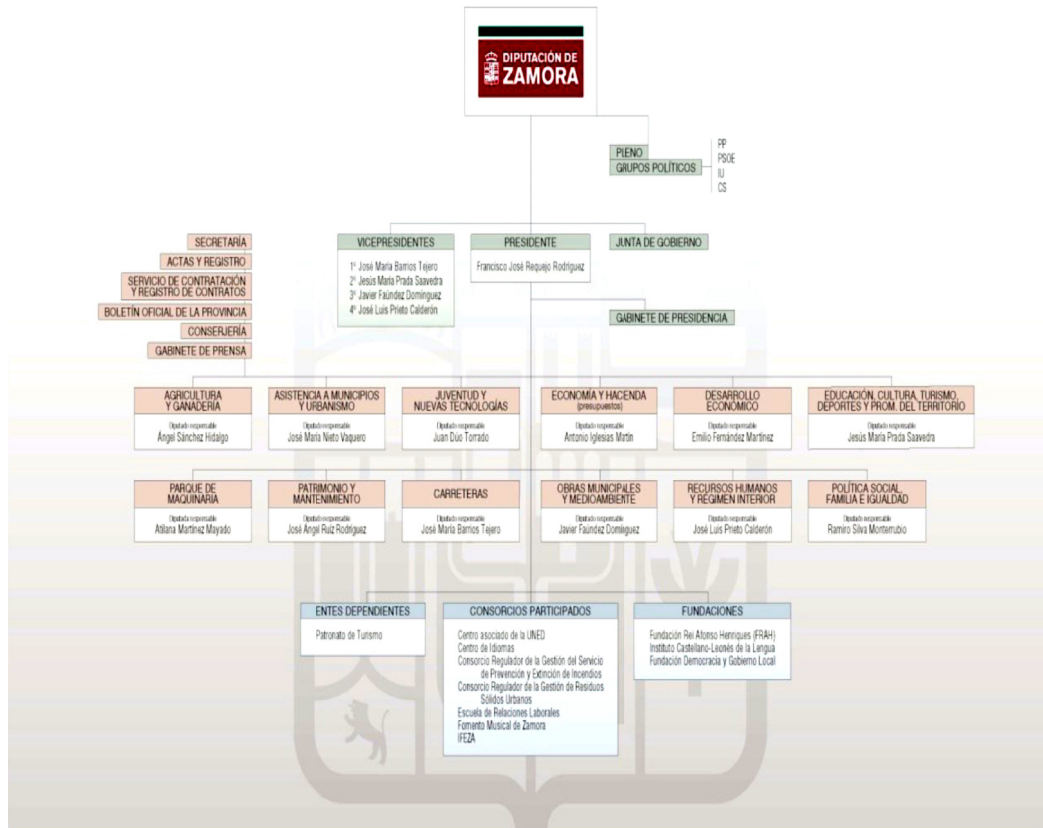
DIPUTACIÓN DE
ZAMORA

PLENO
GRUPOS POLÍTICOS

PP
PSOE
IU
CS

SECRETARÍA
ACTAS Y REGISTRO
SERVICIO DE CONTRATACIÓN Y REGISTRO DE CONTRATOS
BOLETÍN OFICIAL DE LA PROVINCIA
CONSERJERÍA
GABINETE DE PRENSA

VICEPRESIDENTES
1º José María Barrios Tejero
2º Jesús María Prada Saavedra
3º Javier Faúndez Domínguez
4º José Luis Prieto Calderón

PRESIDENTE
Francisco José Requejo Rodríguez

JUNTA DE GOBIERNO

GABINETE DE PRESIDENCIA

AGRICULTURA Y GANADERÍA
Diputado responsable
Ángel Sánchez Hidalgo

ASISTENCIA A MUNICIPIOS Y URBANISMO
Diputado responsable
José María Nieto Vaquero

JUVENTUD Y NUEVAS TECNOLOGÍAS
Diputado responsable
Juan Dúo Torrado

ECONOMÍA Y HACENDA (presupuestos)
Diputado responsable
Antonio Iglesias Martín

DESARROLLO ECONÓMICO
Diputado responsable
Emilio Fernández Martínez

EDUCACIÓN, CULTURA, TURISMO, DEPORTES Y PROM. DEL TERRITORIO
Diputado responsable
Jesús María Prada Saavedra

PARQUE DE MAQUINARIA
Diputado responsable
Atilana Martínez Mayado

PATRIMONIO Y MANTENIMIENTO
Diputado responsable
José Ángel Ruiz Rodríguez

CARRETERAS
Diputado responsable
José María Barrios Tejero

OBRAS MUNICIPALES Y MEDIOAMBIENTE
Diputado responsable
Javier Faúndez Domínguez

RECURSOS HUMANOS Y RÉGIMEN INTERIOR
Diputado responsable
José Luis Prieto Calderón

POLÍTICA SOCIAL, FAMILIA E IGUALDAD
Diputado responsable
Ramiro Silva Monterrubio

ENTES DEPENDIENTES
Patronato de Turismo

CONSORCIOS PARTICIPADOS
Centro asociado de la UNED
Centro de Idiomas
Consorcio Regulador de la Gestión del Servicio de Prevención y Extinción de Incendios
Consorcio Regulador de la Gestión de Residuos Sólidos Urbanos
Escuela de Relaciones Laborales
Fomento Musical de Zamora
IFEZA

FUNDACIONES
Fundación Rei Afonso Henriques (FRAH)
Instituto Castellano-Leonés de la Lengua
Fundación Democracia y Gobierno Local